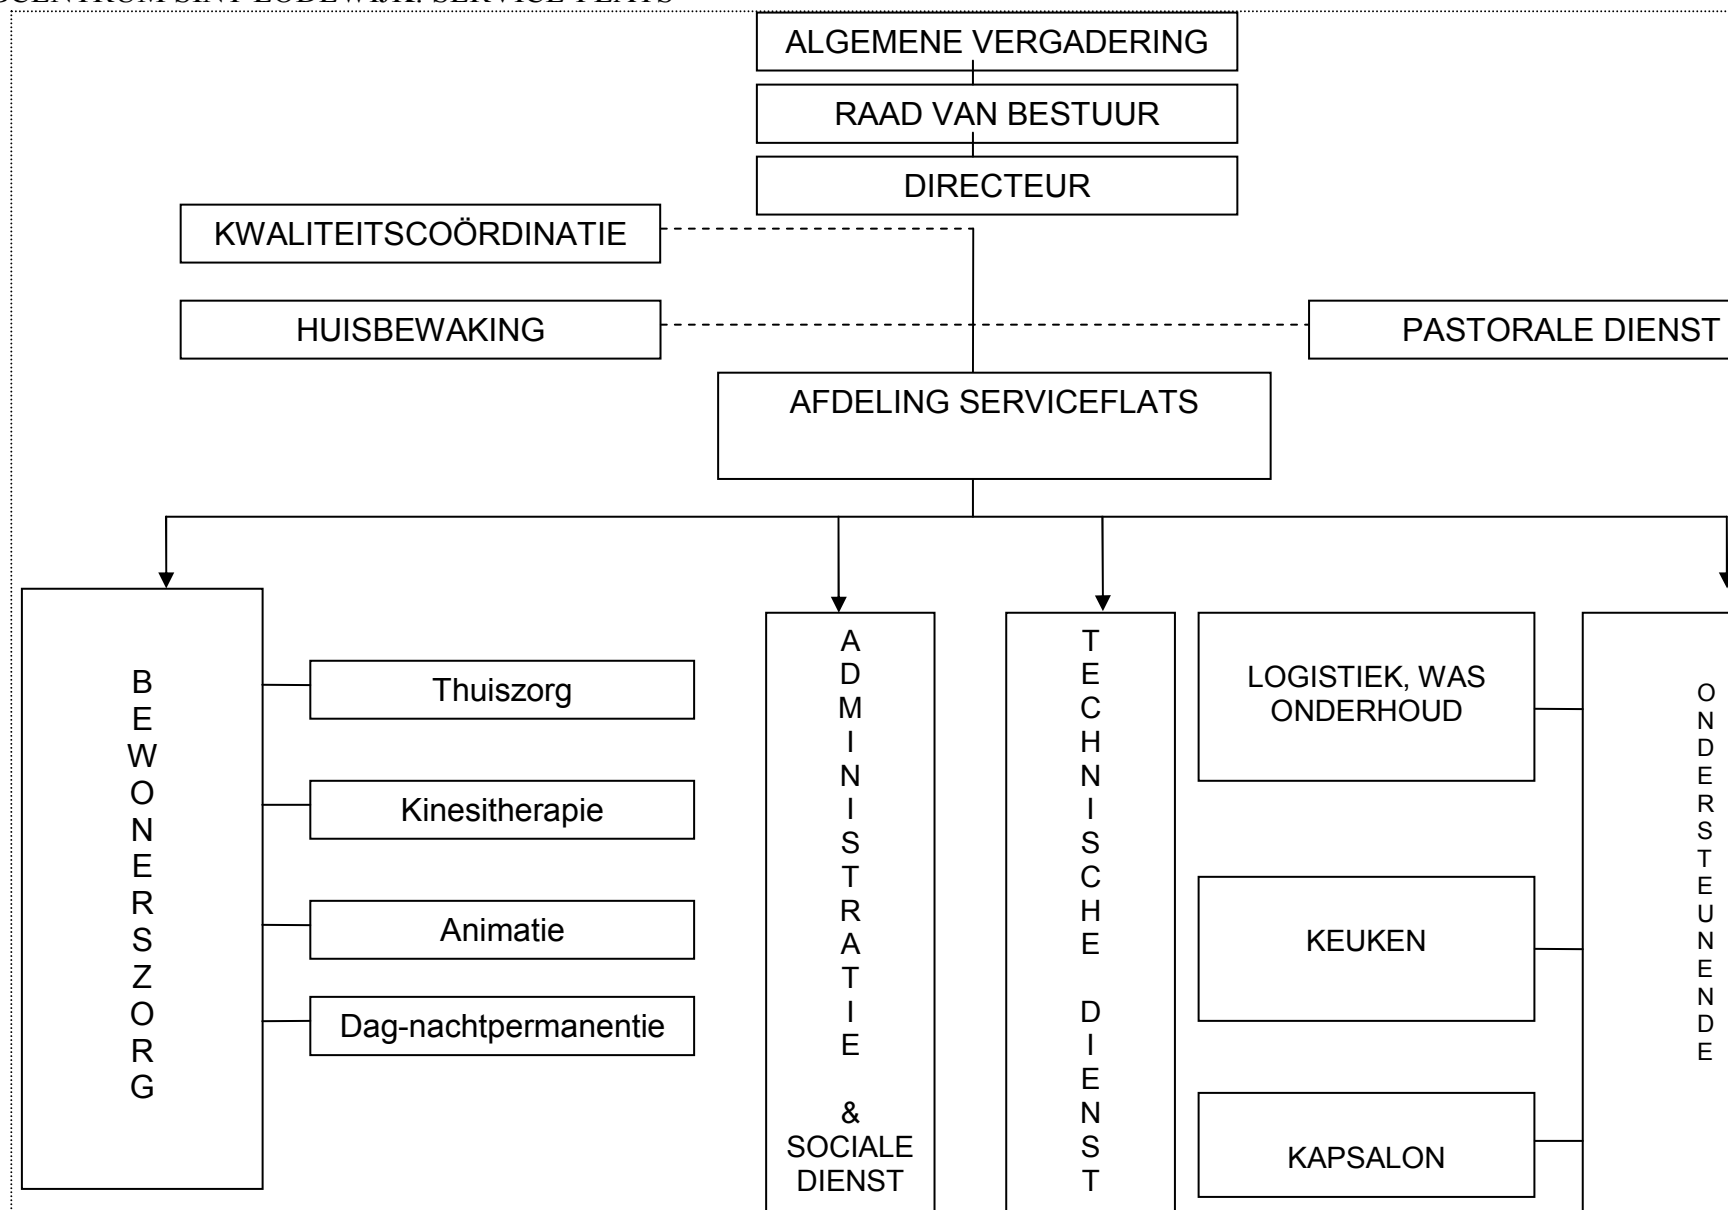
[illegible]

ALGEMENE VERGADERING

RAAD VAN BESTUUR

DIRECTEUR

KWALITEITSCOÖRDINATIE

HUISBEWAKING

PASTORALE DIENST

AFDELING SERVICEFLATS

BEWONERSZORG

Thuiszorg

Kinesitherapie

Animatie

Dag-nachtpermanentie

ADMINISTRATIE & SOCIALE DIENST

TECHNISCHE DIENST

LOGISTIEK, WAS ONDERHOUD

KEUKEN

KAPSALON

ONDERSTEUNENDE